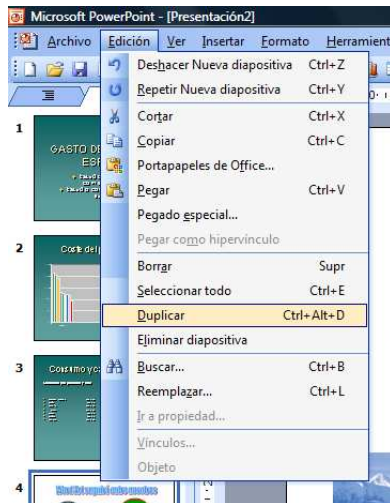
Microsoft PowerPoint - [Presentación2]

Archivo Edición Ver Insertar Formato Herramient

1 GASTO DE ESP

2 Coste del p

3 Consumo y c

4

Deshacer Nueva diapositiva Ctrl+Z
Repetir Nueva diapositiva Ctrl+Y
Cortar Ctrl+X
Copiar Ctrl+C
Portapapeles de Office...
Pegar Ctrl+V
Pegado especial...
Pegar como hipervínculo
Borrar Supr
Seleccionar todo Ctrl+E
Duplicar Ctrl+Alt+D
Eliminar diapositiva
Buscar... Ctrl+B
Reemplazar... Ctrl+L
Ir a propiedad...
Vínculos...
Objeto